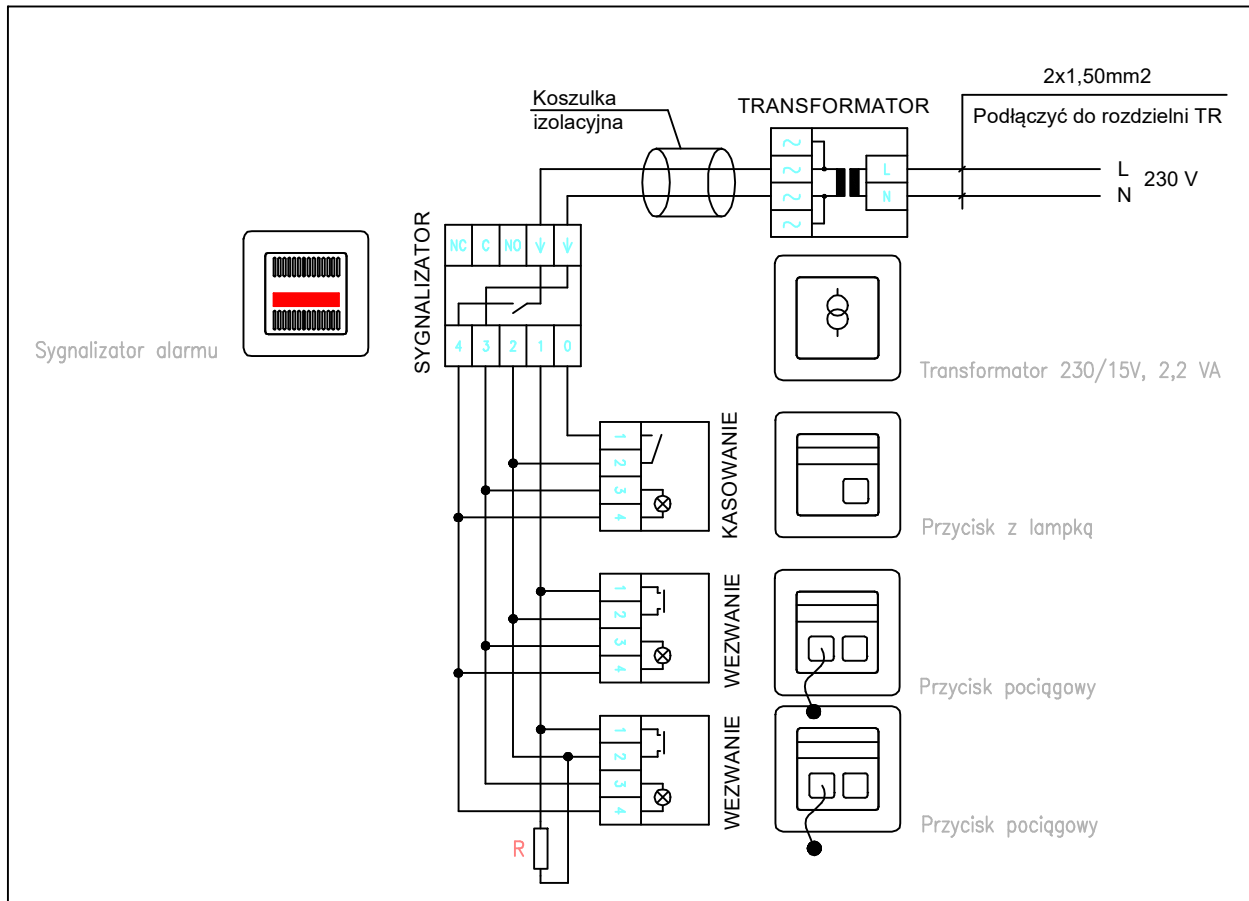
2x1,50mm2

Podłączyć do rozdzielni TR

Koszulka izolacyjna

TRANSFORMATOR

L
N
230 V

~
~
~
~
L
N

SYGNALIZATOR

NC C NO

4 3 2 1 0

Sygnalizator alarmu

Transformator 230/15V, 2,2 VA

1
2
3
4
KASOWANIE

Przycisk z lampką

1
2
3
4
WEZWANIE

Przycisk pociągowy

1
2
3
4
WEZWANIE

Przycisk pociągowy

R